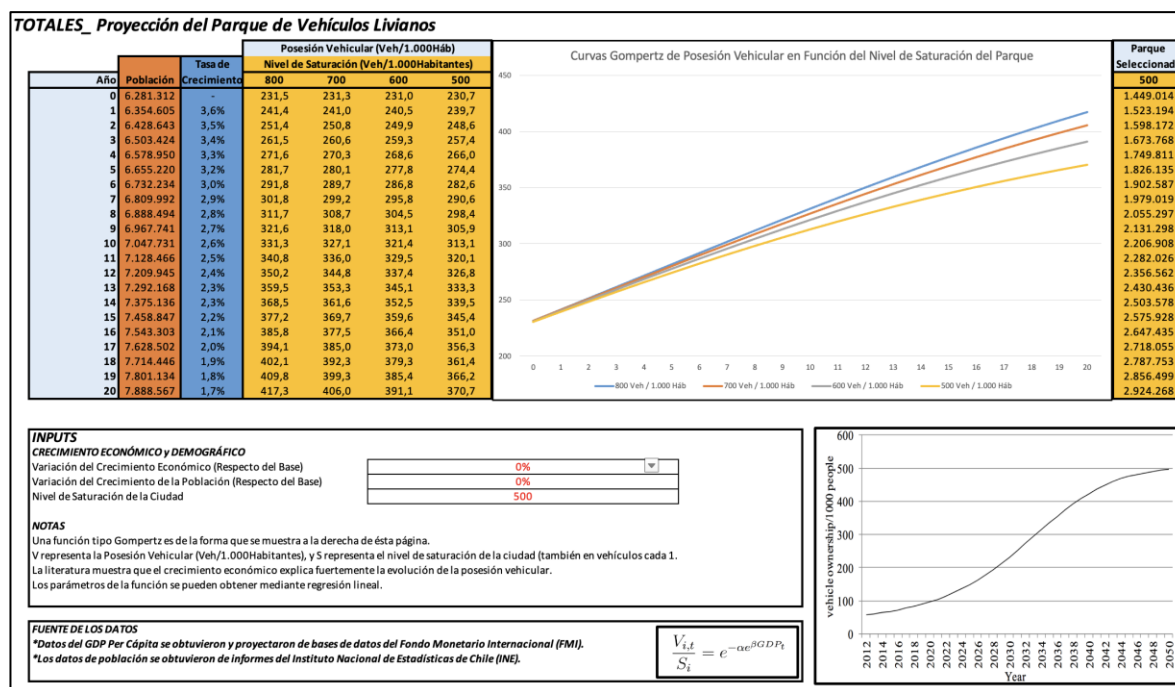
TOTALES_ Proyección del Parque de Vehículos Livianos

| Año | Población | Tasa de Crecimiento | 800 | 700 | 600 | 500 |
|---|---|---|---|---|---|---|
| 0 | 6.281.312 | - | 231,5 | 231,3 | 231,0 | 230,7 |
| 1 | 6.354.605 | 3,6% | 241,4 | 241,0 | 240,5 | 239,7 |
| 2 | 6.428.643 | 3,5% | 251,4 | 250,8 | 249,9 | 248,6 |
| 3 | 6.503.424 | 3,4% | 261,5 | 260,6 | 259,3 | 257,4 |
| 4 | 6.578.950 | 3,3% | 271,6 | 270,3 | 268,6 | 266,0 |
| 5 | 6.655.220 | 3,2% | 281,7 | 280,1 | 277,8 | 274,4 |
| 6 | 6.732.234 | 3,0% | 291,8 | 289,7 | 286,8 | 282,6 |
| 7 | 6.809.992 | 2,9% | 301,8 | 299,2 | 295,8 | 290,6 |
| 8 | 6.888.494 | 2,8% | 311,7 | 308,7 | 304,5 | 298,4 |
| 9 | 6.967.741 | 2,7% | 321,6 | 318,0 | 313,1 | 305,9 |
| 10 | 7.047.731 | 2,6% | 331,3 | 327,1 | 321,4 | 313,1 |
| 11 | 7.128.466 | 2,5% | 340,8 | 336,0 | 329,5 | 320,1 |
| 12 | 7.209.945 | 2,4% | 350,2 | 344,8 | 337,4 | 326,8 |
| 13 | 7.292.168 | 2,3% | 359,5 | 353,3 | 345,1 | 333,3 |
| 14 | 7.375.136 | 2,3% | 368,5 | 361,6 | 352,5 | 339,5 |
| 15 | 7.458.847 | 2,2% | 377,2 | 369,7 | 359,6 | 345,4 |
| 16 | 7.543.303 | 2,1% | 385,8 | 377,5 | 366,4 | 351,0 |
| 17 | 7.628.502 | 2,0% | 394,1 | 385,0 | 373,0 | 356,3 |
| 18 | 7.714.446 | 1,9% | 402,1 | 392,3 | 379,3 | 361,4 |
| 19 | 7.801.134 | 1,8% | 409,8 | 399,3 | 385,4 | 366,2 |
| 20 | 7.888.567 | 1,7% | 417,3 | 406,0 | 391,1 | 370,7 |

Posesión Vehicular (Veh/1.000Háb)
Nivel de Saturación (Veh/1.000Habitantes)

Curvas Gompertz de Posesión Vehicular en Función del Nivel de Saturación del Parque
450
400
350
300
250
200
0 1 2 3 4 5 6 7 8 9 10 11 12 13 14 15 16 17 18 19 20
800 Veh / 1.000 Háb
700 Veh / 1.000 Háb
600 Veh / 1.000 Háb
500 Veh / 1.000 Háb

| Parque Seleccionad |
|---|
| 500 |
| 1.449.014 |
| 1.523.194 |
| 1.598.172 |
| 1.673.768 |
| 1.749.811 |
| 1.826.135 |
| 1.902.587 |
| 1.979.019 |
| 2.055.297 |
| 2.131.298 |
| 2.206.908 |
| 2.282.026 |
| 2.356.562 |
| 2.430.436 |
| 2.503.578 |
| 2.575.928 |
| 2.647.435 |
| 2.718.055 |
| 2.787.753 |
| 2.856.499 |
| 2.924.268 |

INPUTS
CRECIMIENTO ECONÓMICO y DEMOGRÁFICO
Variación del Crecimiento Económico (Respecto del Base) 0%
Variación del Crecimiento de la Población (Respecto del Base) 0%
Nivel de Saturación de la Ciudad 500

NOTAS
Una función tipo Gompertz es de la forma que se muestra a la derecha de ésta página.
V representa la Posesión Vehicular (Veh/1.000Habitantes), y S representa el nivel de saturación de la ciudad (también en vehículos cada 1.
La literatura muestra que el crecimiento económico explica fuertemente la evolución de la posesión vehicular.
Los parámetros de la función se pueden obtener mediante regresión lineal.

FUENTE DE LOS DATOS
*Datos del GDP Per Cápita se obtuvieron y proyectaron de bases de datos del Fondo Monetario Internacional (FMI).
*Los datos de población se obtuvieron de informes del Instituto Nacional de Estadísticas de Chile (INE).

$\frac{V_{i,t}}{S_i} = e^{-\alpha e^{\beta GDP_t}}$

600
500
400
300
200
100
0
vehicle ownership/1000 people
2012 2014 2016 2018 2020 2022 2024 2026 2028 2030 2032 2034 2036 2038 2040 2042 2044 2046 2048 2050
Year